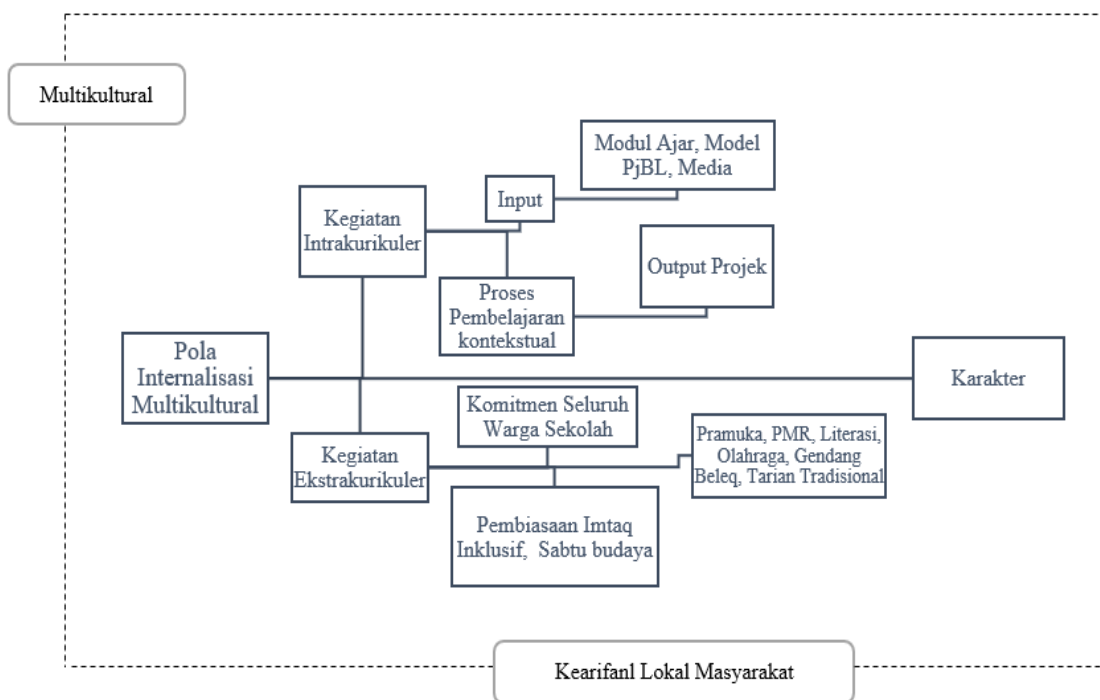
Multikultural

Modul Ajar, Model PjBL, Media

Input

Kegiatan Intrakurikuler

Output Projek

Proses Pembelajaran kontekstual

Pola Internalisasi Multikultural

Karakter

Komitmen Seluruh Warga Sekolah

Pramuka, PMR, Literasi, Olahraga, Gendang Beleq, Tarian Tradisional

Kegiatan Ekstrakurikuler

Pembiasaan Imtaq Inklusif, Sabtu budaya

Kearifanl Lokal Masyarakat